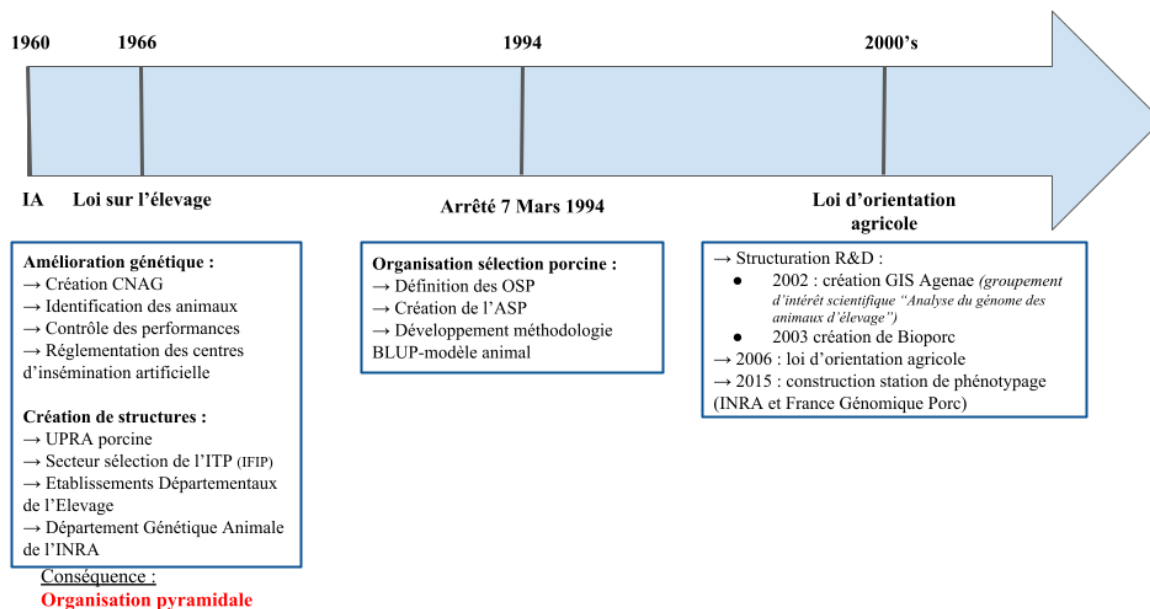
1960 1966 1994 2000's

IA Loi sur l'élevage

Arrêté 7 Mars 1994

Loi d'orientation agricole

Amélioration génétique :
→ Création CNAG
→ Identification des animaux
→ Contrôle des performances
→ Réglementation des centres d'insémination artificielle

Création de structures :
→ UPRA porcine
→ Secteur sélection de l'ITP (IFIP)
→ Etablissements Départementaux de l'Elevage
→ Département Génétique Animale de l'INRA

Conséquence :
Organisation pyramidale

Organisation sélection porcine :
→ Définition des OSP
→ Création de l'ASP
→ Développement méthodologie BLUP-modèle animal

→ Structuration R&D :
● 2002 : création GIS Agenae (groupement d'intérêt scientifique "Analyse du génome des animaux d'élevage")
● 2003 création de Bioporc
→ 2006 : loi d'orientation agricole
→ 2015 : construction station de phénotypage (INRA et France Génomique Porc)